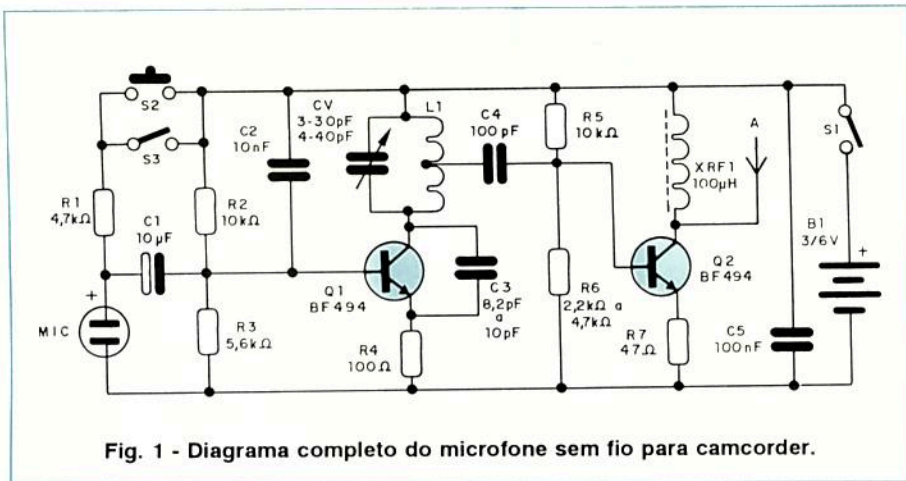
S2
S3
R1
4,7kΩ
C1
10 µF
+
MIC
C2
10nF
R2
10kΩ
R3
5,6kΩ
CV
3-30pF
4-40pF
L1
Q1
BF494
R4
100Ω
C3
8,2pF
a
10pF
C4
100 pF
R5
10kΩ
R6
2,2kΩ a
4,7kΩ
XRF1
100µH
A
Q2
BF494
R7
47Ω
C5
100nF
S1
B1
3/6V
+

Fig. 1 - Diagrama completo do microfone sem fio para camcorder.